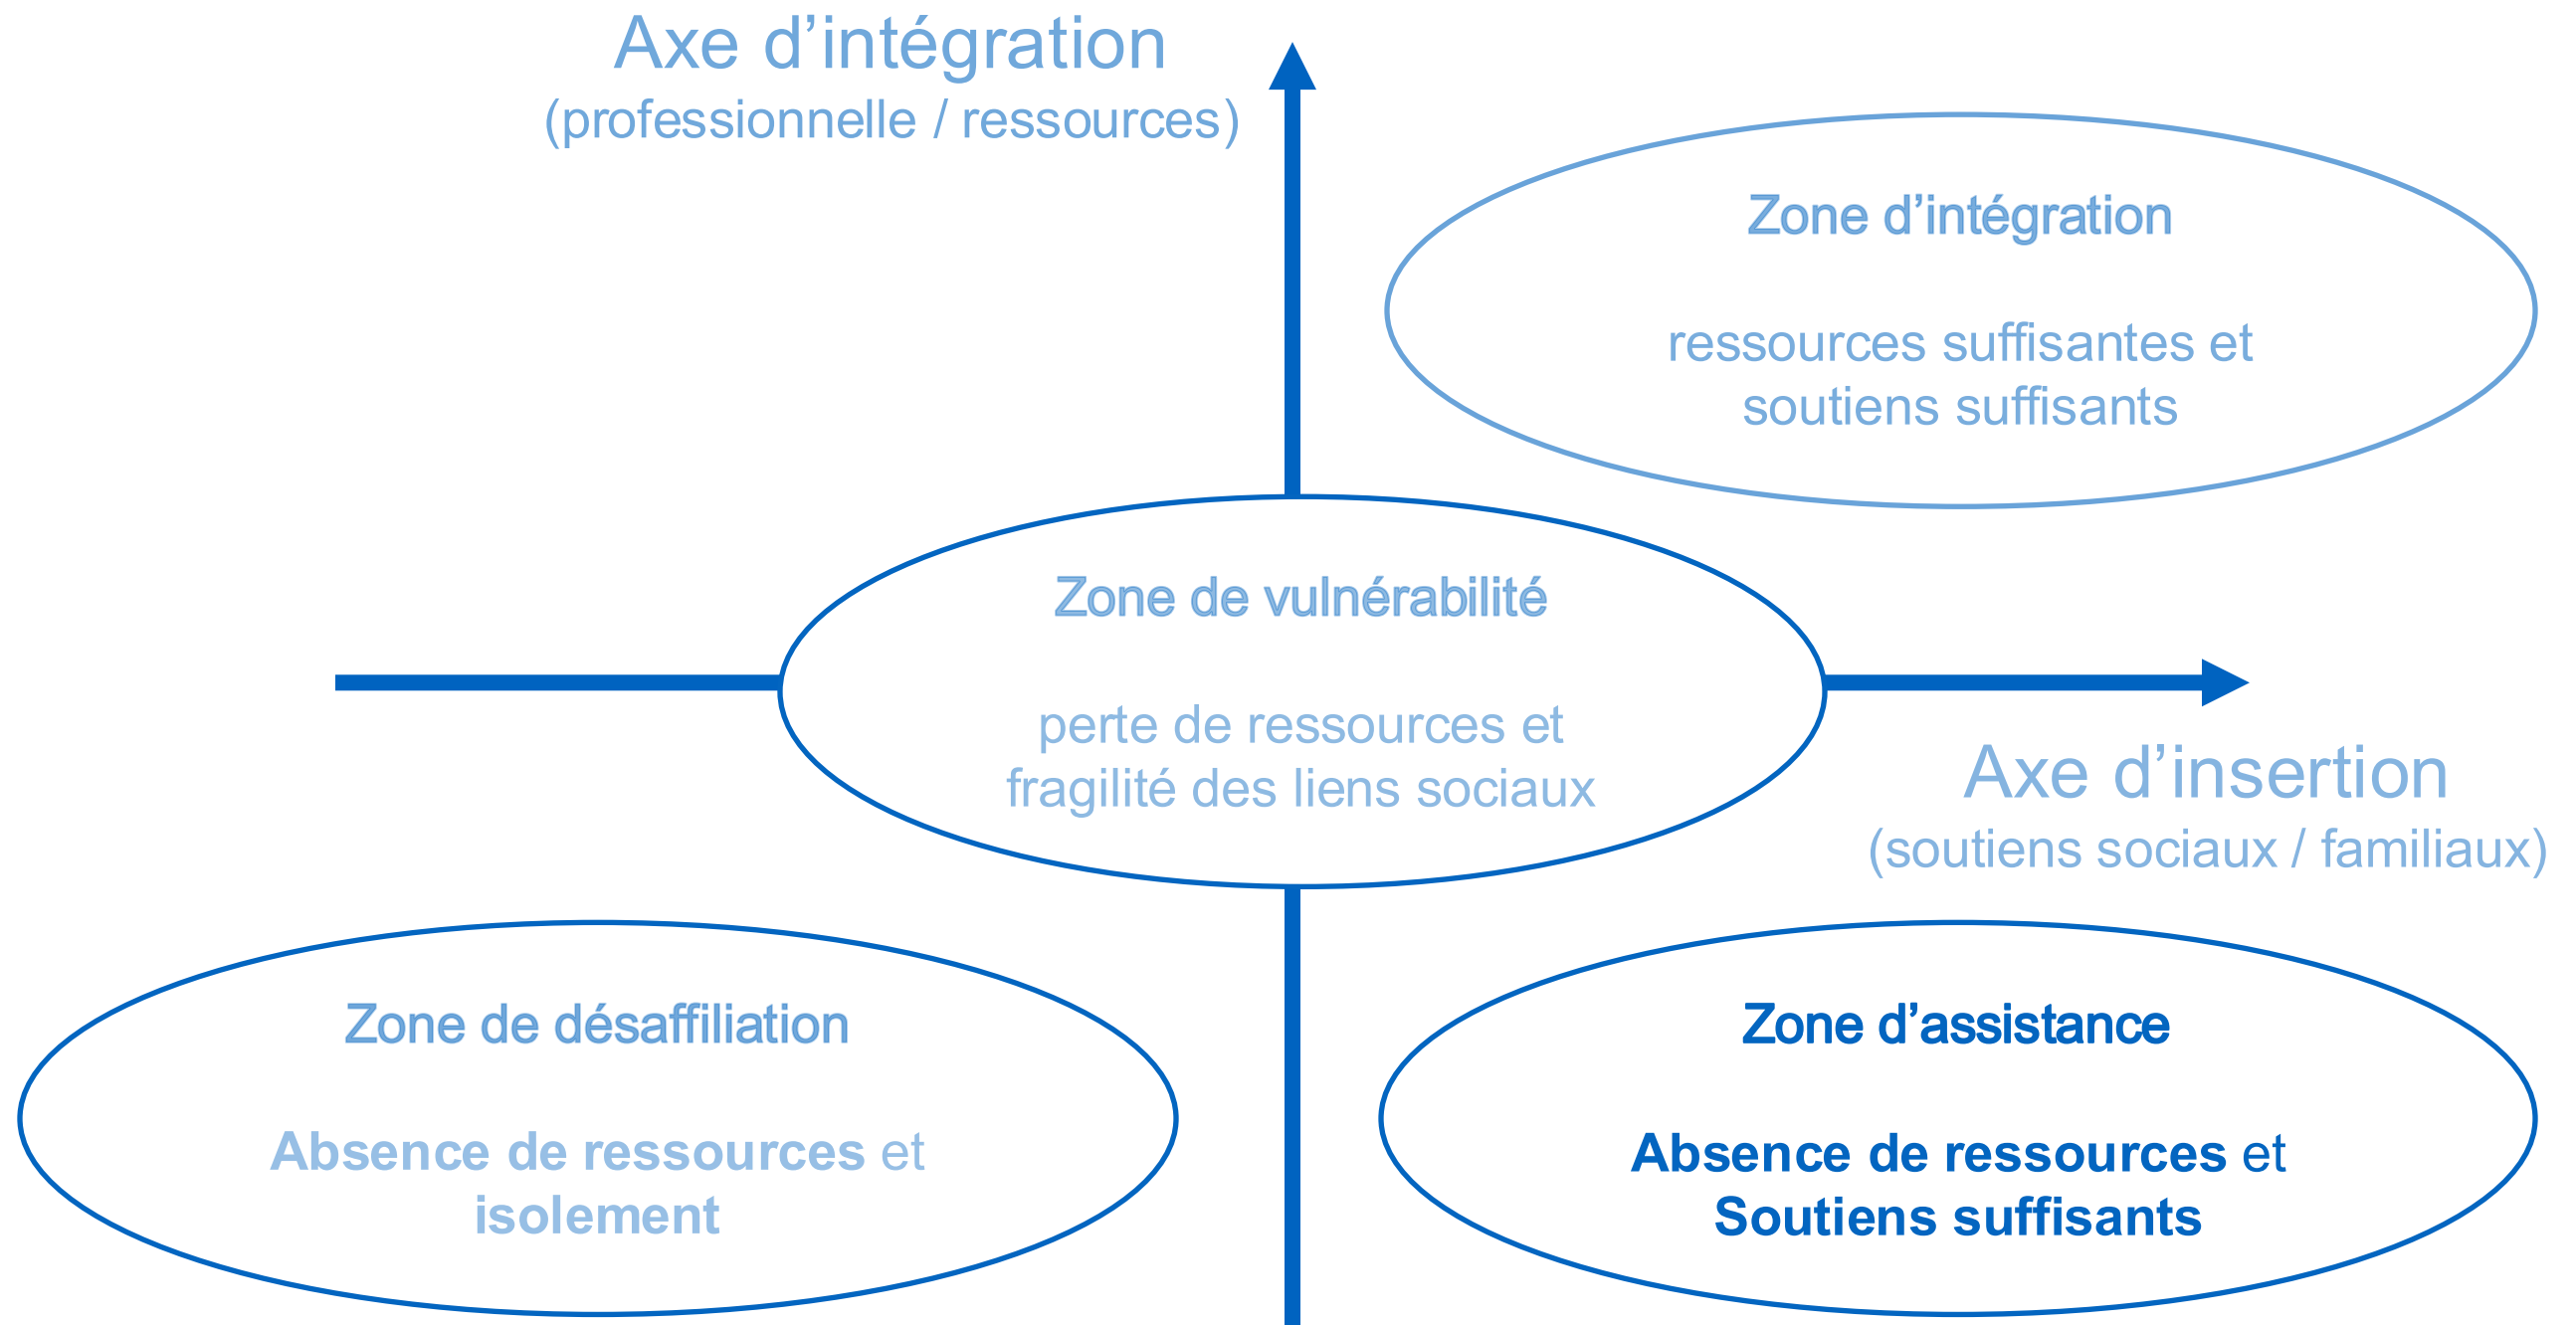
Axe d’intégration
(professionnelle / ressources)

Zone d’intégration

ressources suffisantes et soutiens suffisants

Zone de vulnérabilité

perte de ressources et fragilité des liens sociaux

Axe d’insertion
(soutiens sociaux / familiaux)

Zone de désaffiliation

Absence de ressources et isolement

Zone d’assistance

Absence de ressources et Soutiens suffisants